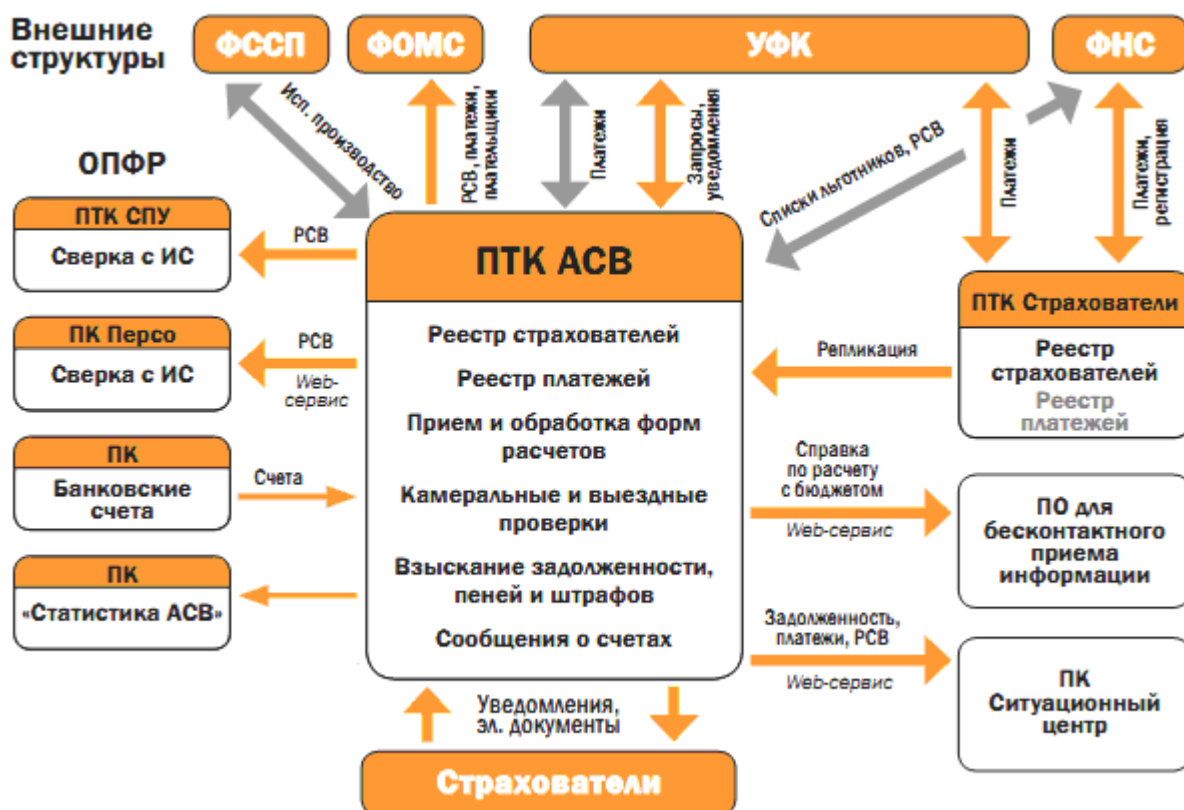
Внешние структуры

ФССП

ФОМС

УФК

ФНС

Исп. производство

РСВ, платежи, плательщики

Платежи

Запросы, уведомления

Списки льготников, РСВ

Платежи

Платежи, регистрация

ОПФР

ПТК СПУ

Сверка с ИС

РСВ

ПТК АСВ

ПТК Страхователи

Реестр страхователей

Реестр платежей

ПК Персо

Сверка с ИС

РСВ

Web-сервис

Реестр страхователей

Реестр платежей

Прием и обработка форм расчетов

Камеральные и выездные проверки

Взыскание задолженности, пеней и штрафов

Сообщения о счетах

Репликация

ПК

Банковские счета

Счета

Справка по расчету с бюджетом

Web-сервис

ПО для бесконтактного приема информации

ПК

«Статистика АСВ»

Задолженность, платежи, РСВ

Web-сервис

ПК Ситуационный центр

Уведомления, эл. документы

Страхователи